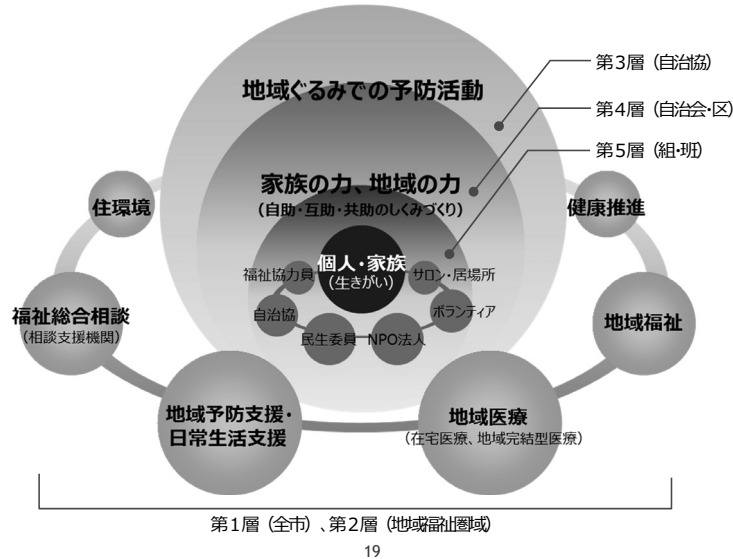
第3層（自治協）

第4層（自治会・区）

第5層（組・班）

地域ぐるみでの予防活動

家族の力、地域の力
（自助・互助・共助のしくみづくり）

個人・家族
（生きがい）

福祉協力員

サロン・居場所

自治協

ボランティア

民生委員

NPO法人

住環境

健康推進

福祉総合相談
（相談支援機関）

地域福祉

地域予防支援・
日常生活支援

地域医療
（在宅医療、地域完結型医療）

第1層（全市）、第2層（地域福祉圏域）

19